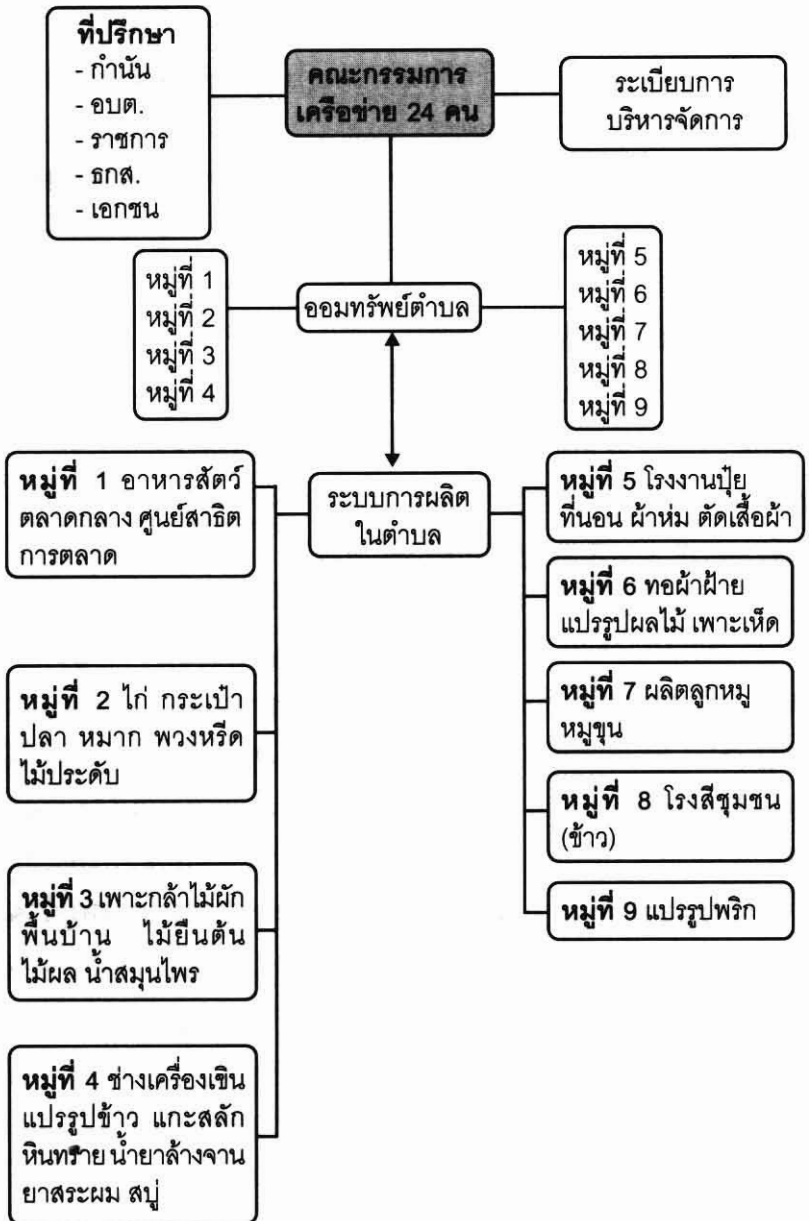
ที่ปรึกษา
- กำนัน
- อบต.
- ราชการ
- ธกส.
- เอกชน

คณะกรรมการ
เครือข่าย 24 คน

ระเบียบการ
บริหารจัดการ

หมู่ที่ 1
หมู่ที่ 2
หมู่ที่ 3
หมู่ที่ 4

ออมทรัพย์ตำบล

หมู่ที่ 5
หมู่ที่ 6
หมู่ที่ 7
หมู่ที่ 8
หมู่ที่ 9

หมู่ที่ 1 อาหารสัตว์ ตลาดกลาง ศูนย์สาธิตการตลาด

ระบบการผลิต
ในตำบล

หมู่ที่ 5 โรงงานปุ๋ย ที่นอน ผ้าห่ม ตัดเสื้อผ้า

หมู่ที่ 6 ทอผ้าฝ้าย แปรรูปผลไม้ เพาะเห็ด

หมู่ที่ 7 ผลิตลูกหมู หมูขุน

หมู่ที่ 8 โรงสีชุมชน (ข้าว)

หมู่ที่ 9 แปรรูปพริก

หมู่ที่ 2 ไก่ กระเป๋า ปลา หมาก พวงหรีด ไม้ประดับ

หมู่ที่ 3 เพาะกล้าไม้ผัก พื้นบ้าน ไม้ยืนต้น ไม้ผล น้ำสมุนไพร

หมู่ที่ 4 ช่างเครื่องเขิน แปรรูปข้าว แกะสลักหินทราย น้ำยาล้างจาน ยาสระผม สบู่